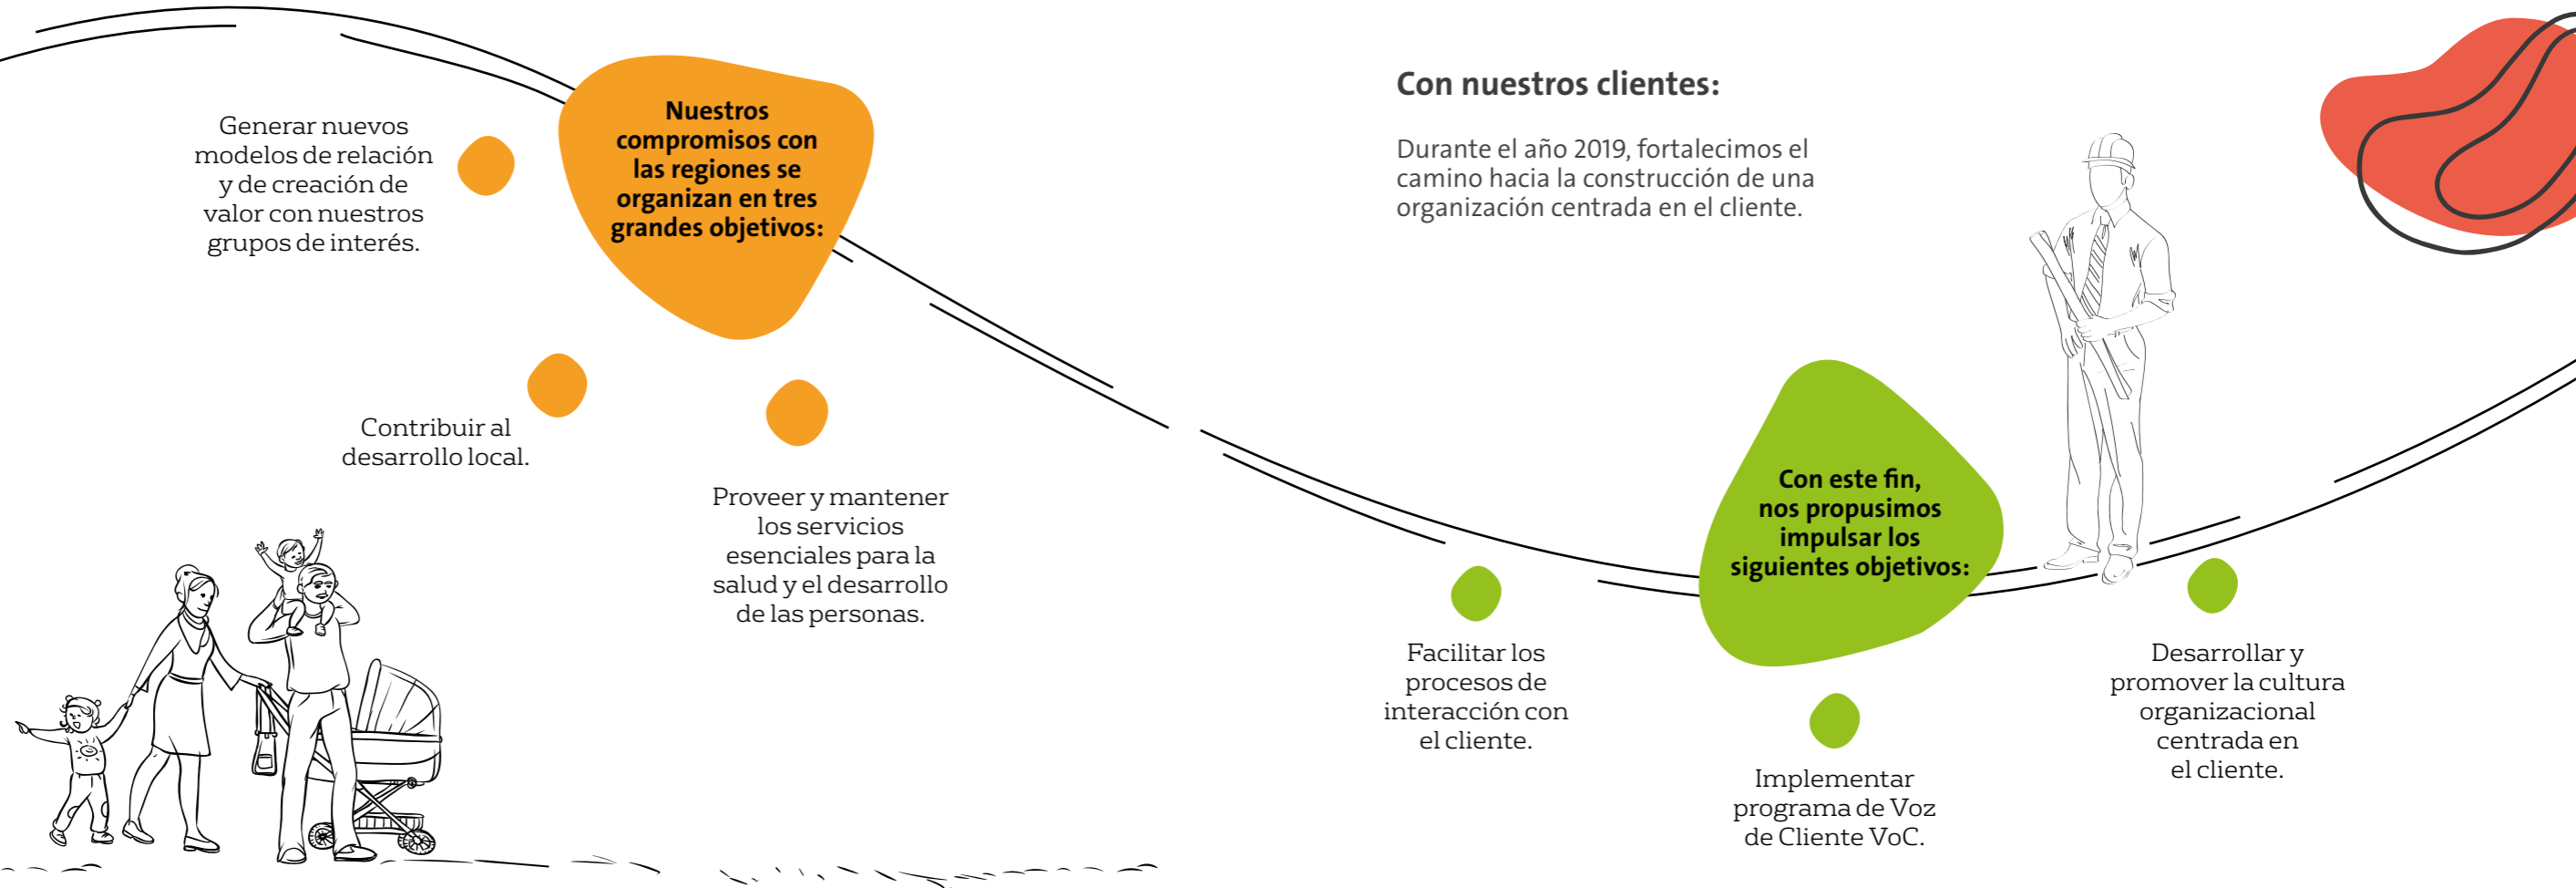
Nuestros compromisos con las regiones se organizan en tres grandes objetivos:

Generar nuevos modelos de relación y de creación de valor con nuestros grupos de interés.

Contribuir al desarrollo local.

Proveer y mantener los servicios esenciales para la salud y el desarrollo de las personas.

Con nuestros clientes:

Durante el año 2019, fortalecimos el camino hacia la construcción de una organización centrada en el cliente.

Con este fin, nos propusimos impulsar los siguientes objetivos:

Facilitar los procesos de interacción con el cliente.

Implementar programa de Voz de Cliente VoC.

Desarrollar y promover la cultura organizacional centrada en el cliente.